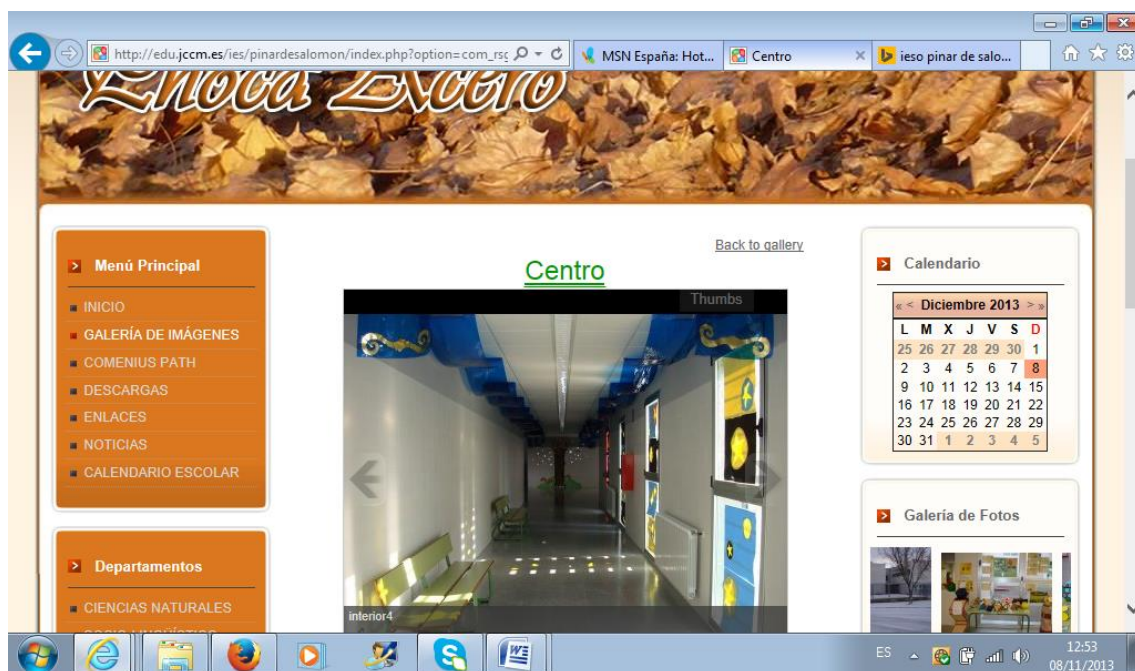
http://edu.jccm.es/ies/pinardesalomon/index.php?option=com_rsc
MSN España: Hot...
Centro
ieso pinar de salo...

Back to gallery

Menú Principal
INICIO
GALERÍA DE IMÁGENES
COMENIUS PATH
DESCARGAS
ENLACES
NOTICIAS
CALENDARIO ESCOLAR

Departamentos
CIENCIAS NATURALES

Centro
Thumbs
interior4

Calendario
« < Diciembre 2013 > »

| L | M | X | J | V | S | D |
|---|---|---|---|---|---|---|
| 25 | 26 | 27 | 28 | 29 | 30 | 1 |
| 2 | 3 | 4 | 5 | 6 | 7 | 8 |
| 9 | 10 | 11 | 12 | 13 | 14 | 15 |
| 16 | 17 | 18 | 19 | 20 | 21 | 22 |
| 23 | 24 | 25 | 26 | 27 | 28 | 29 |
| 30 | 31 | 1 | 2 | 3 | 4 | 5 |

Galería de Fotos

ES
12:53
08/11/2013